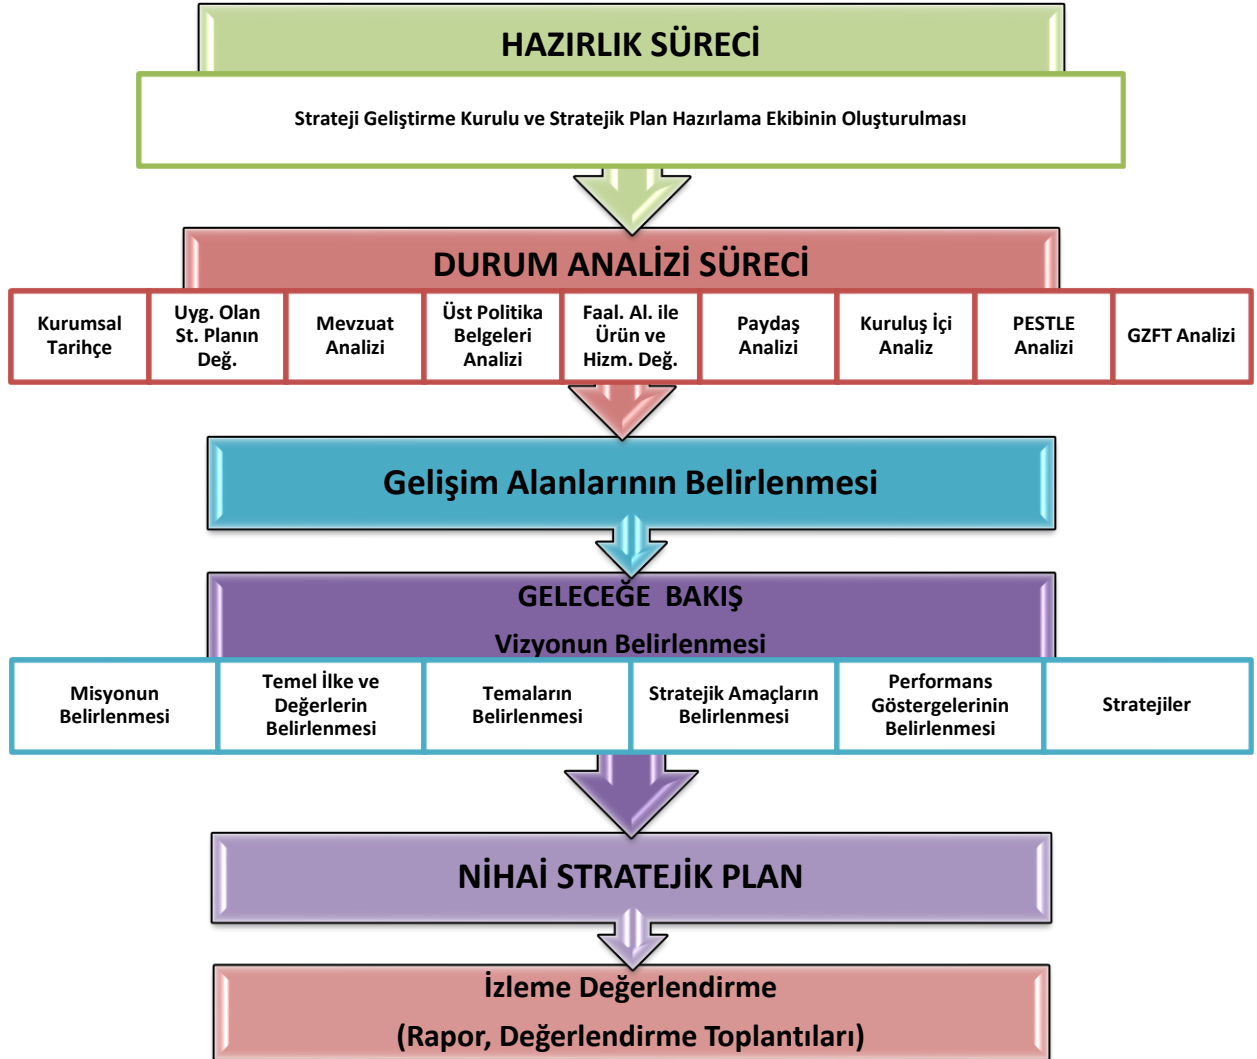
HAZIRLIK SÜRECİ

Strateji Geliştirme Kurulu ve Stratejik Plan Hazırlama Ekibinin Oluşturulması

DURUM ANALİZİ SÜRECİ

Kurumsal Tarihçe

Uyg. Olan St. Planın Değ.

Mevzuat Analizi

Üst Politika Belgeleri Analizi

Faal. Al. ile Ürün ve Hizm. Değ.

Paydaş Analizi

Kuruluş İçi Analiz

PESTLE Analizi

GZFT Analizi

Gelişim Alanlarının Belirlenmesi

GELECEĞE BAKIŞ

Vizyonun Belirlenmesi

Misyonun Belirlenmesi

Temel İlke ve Değerlerin Belirlenmesi

Temaların Belirlenmesi

Stratejik Amaçların Belirlenmesi

Performans Göstergelerinin Belirlenmesi

Stratejiler

NİHAİ STRATEJİK PLAN

İzleme Değerlendirme

(Rapor, Değerlendirme Toplantıları)